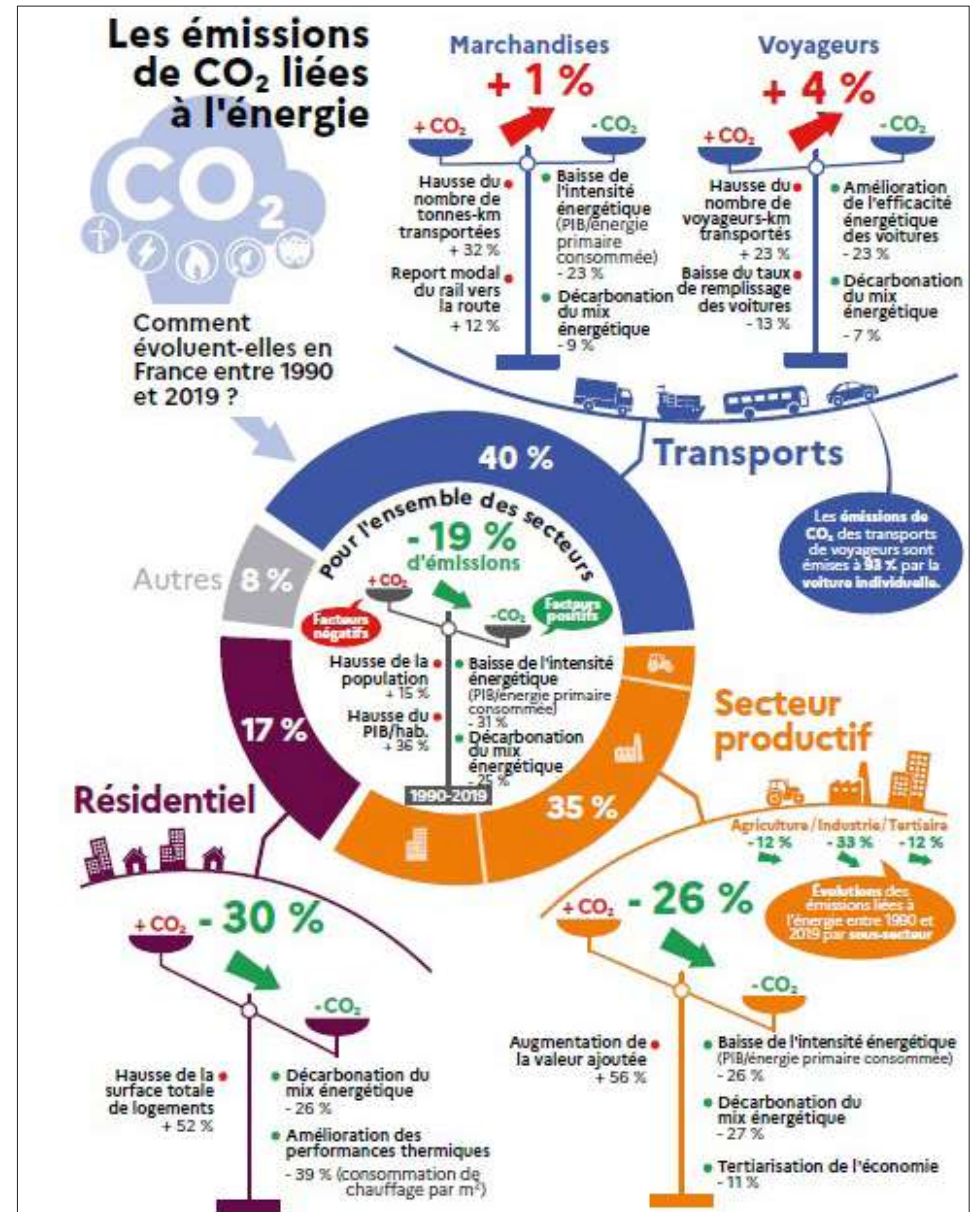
Les émissions de $CO_2$ liées à l'énergie

$CO_2$

Comment évoluent-elles en France entre 1990 et 2019 ?

Marchandises

+ 1 %

+ $CO_2$

- $CO_2$

Hausse du nombre de tonnes-km transportées
+ 32 %

Report modal du rail vers la route
+ 12 %

Baisse de l'intensité énergétique (PIB/énergie primaire consommée)
- 23 %

Décarbonation du mix énergétique
- 9 %

Voyageurs

+ 4 %

+ $CO_2$

- $CO_2$

Hausse du nombre de voyageurs-km transportés
+ 23 %

Baisse du taux de remplissage des voitures
- 13 %

Amélioration de l'efficacité énergétique des voitures
- 23 %

Décarbonation du mix énergétique
- 7 %

Transports

40 %

Les émissions de $CO_2$ des transports de voyageurs sont émises à 93 % par la voiture individuelle.

Pour l'ensemble des secteurs

- 19 %
d'émissions

+ $CO_2$

- $CO_2$

Facteurs négatifs

Facteurs positifs

Hausse de la population
+ 15 %

Hausse du PIB/hab.
+ 36 %

Baisse de l'intensité énergétique (PIB/énergie primaire consommée)
- 31 %

Décarbonation du mix énergétique
- 25 %

1990-2019

Autres 8 %

17 %

35 %

Secteur productif

Agriculture / Industrie / Tertiaire
- 12 %  - 33 %  - 12 %

Évolutions des émissions liées à l'énergie entre 1990 et 2019 par sous-secteur

+ $CO_2$

- 26 %

- $CO_2$

Augmentation de la valeur ajoutée
+ 56 %

Baisse de l'intensité énergétique (PIB/énergie primaire consommée)
- 26 %

Décarbonation du mix énergétique
- 27 %

Tertiarisation de l'économie
- 11 %

Résidentiel

+ $CO_2$

- 30 %

- $CO_2$

Hausse de la surface totale de logements
+ 52 %

Décarbonation du mix énergétique
- 26 %

Amélioration des performances thermiques
- 39 % (consommation de chauffage par m²)